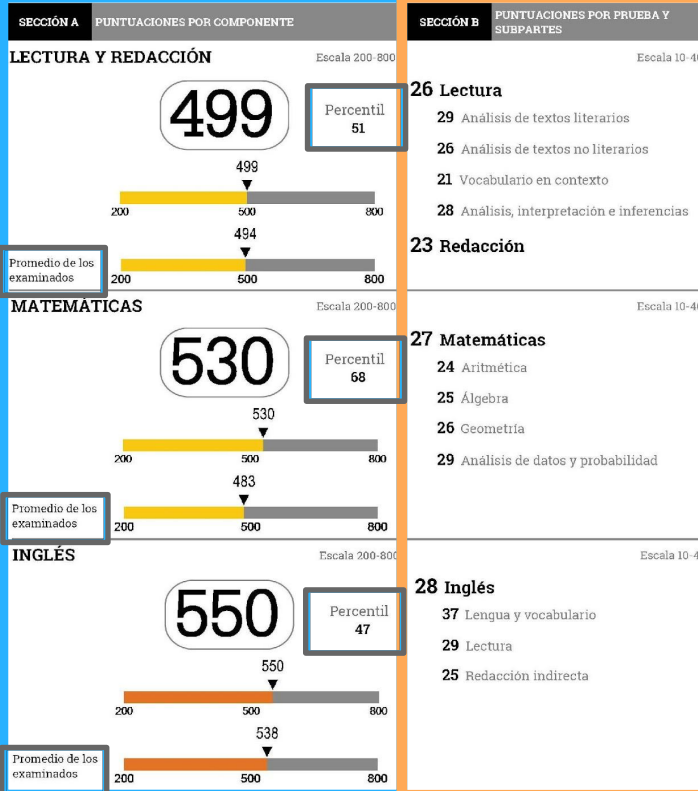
SECCIÓN A PUNTUACIONES POR COMPONENTE

LECTURA Y REDACCIÓN Escala 200-800

499

Percentil 51

499
200 500 800

494
Promedio de los examinados
200 500 800

MATEMÁTICAS Escala 200-800

530

Percentil 68

530
200 500 800

483
Promedio de los examinados
200 500 800

INGLÉS Escala 200-800

550

Percentil 47

550
200 500 800

538
Promedio de los examinados
200 500 800

SECCIÓN B PUNTUACIONES POR PRUEBA Y SUBPARTES

Escala 10-40

26 Lectura
29 Análisis de textos literarios
26 Análisis de textos no literarios
21 Vocabulario en contexto
28 Análisis, interpretación e inferencias

23 Redacción

Escala 10-40

27 Matemáticas
24 Aritmética
25 Álgebra
26 Geometría
29 Análisis de datos y probabilidad

Escala 10-4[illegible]

28 Inglés
37 Lengua y vocabulario
29 Lectura
25 Redacción indirecta